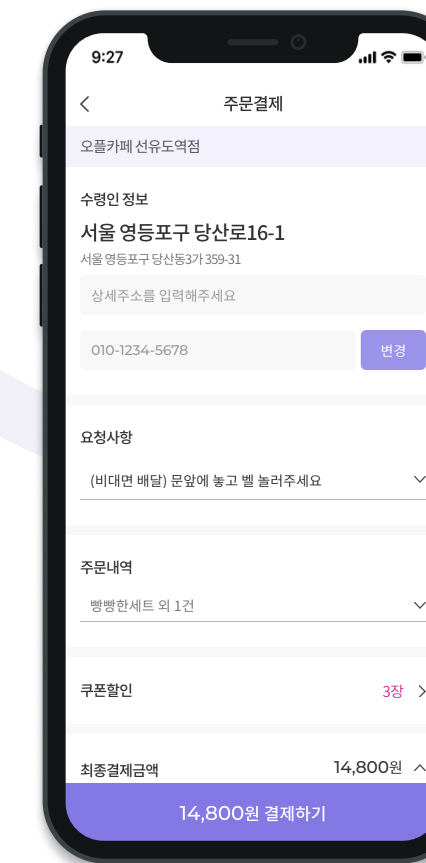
9:27

<
주문결제

오플카페 선유도역점

수령인 정보

서울 영등포구 당산로16-1

서울 영등포구 당산동3가 359-31

상세주소를 입력해주세요

010-1234-5678

변경

요청사항

(비대면 배달) 문앞에 놓고 벨 눌러주세요

주문내역

빵빵한세트 외 1건

쿠폰할인

3장 >

최종결제금액

14,800원

14,800원 결제하기